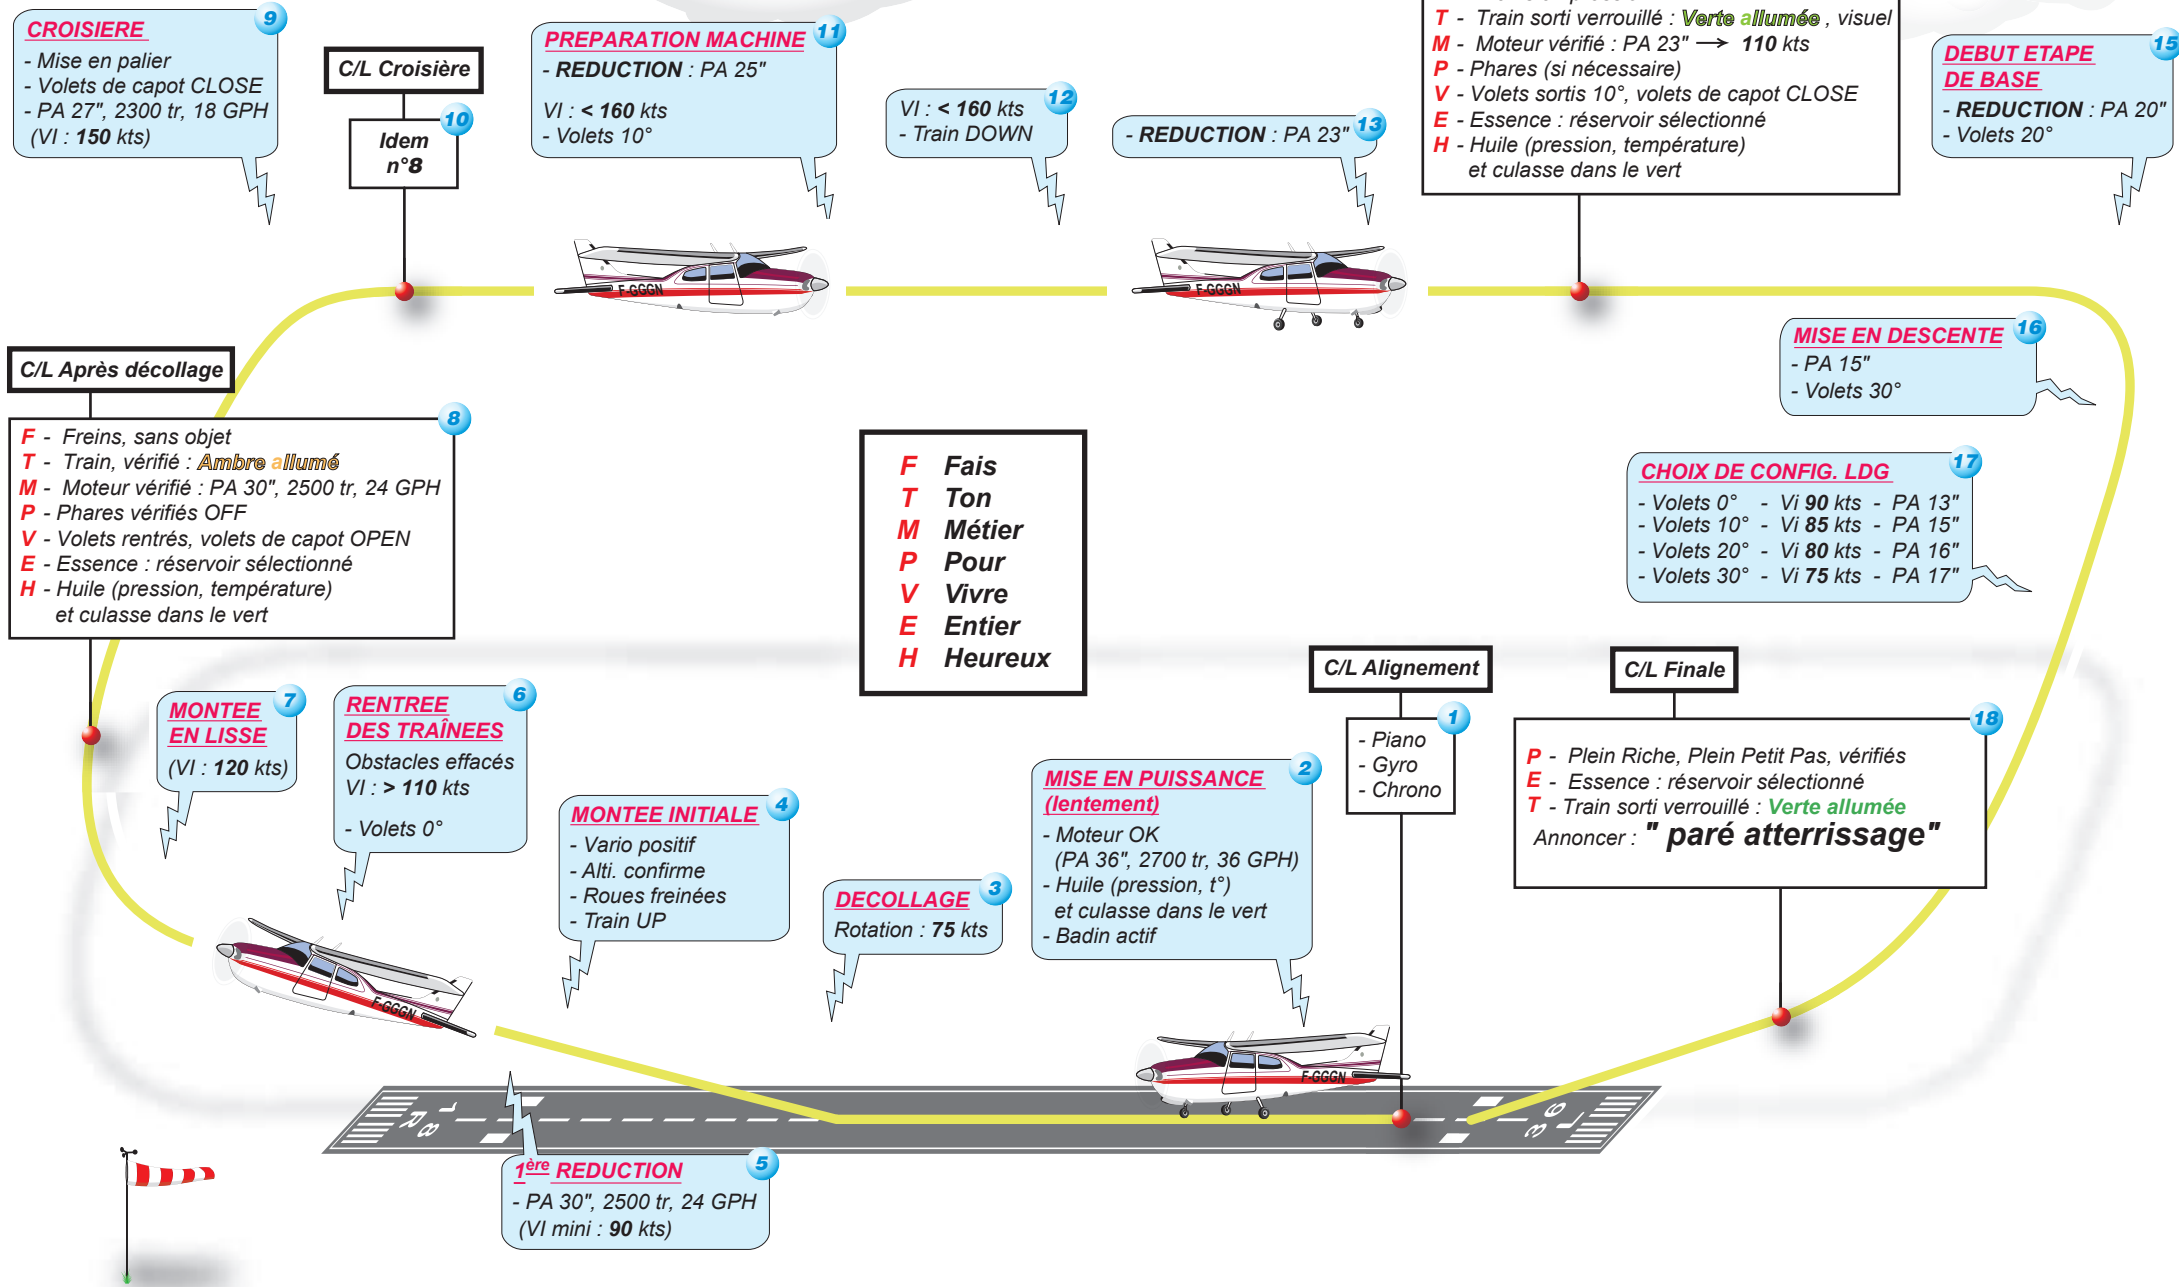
CROISIERE 9
- Mise en palier
- Volets de capot CLOSE
- PA 27", 2300 tr, 18 GPH
(VI : 150 kts)

C/L Croisière

Idem n°8 10

PREPARATION MACHINE 11
- REDUCTION : PA 25"
VI : < 160 kts
- Volets 10°

VI : < 160 kts 12
- Train DOWN

- REDUCTION : PA 23" 13

T - Train sorti verrouillé : Verte allumée , visuel
M - Moteur vérifié : PA 23" ⟶ 110 kts
P - Phares (si nécessaire)
V - Volets sortis 10°, volets de capot CLOSE
E - Essence : réservoir sélectionné
H - Huile (pression, température) et culasse dans le vert

DEBUT ETAPE DE BASE 15
- REDUCTION : PA 20"
- Volets 20°

F-GGGN

F-GGGN

C/L Après décollage

8
F - Freins, sans objet
T - Train, vérifié : Ambre allumé
M - Moteur vérifié : PA 30", 2500 tr, 24 GPH
P - Phares vérifiés OFF
V - Volets rentrés, volets de capot OPEN
E - Essence : réservoir sélectionné
H - Huile (pression, température) et culasse dans le vert

F Fais
T Ton
M Métier
P Pour
V Vivre
E Entier
H Heureux

MISE EN DESCENTE 16
- PA 15"
- Volets 30°

CHOIX DE CONFIG. LDG 17
- Volets 0° - Vi 90 kts - PA 13"
- Volets 10° - Vi 85 kts - PA 15"
- Volets 20° - Vi 80 kts - PA 16"
- Volets 30° - Vi 75 kts - PA 17"

C/L Alignement

C/L Finale

MONTEE EN LISSE 7
(VI : 120 kts)

RENTREE DES TRAÎNEES 6
Obstacles effacés
VI : > 110 kts
- Volets 0°

MONTEE INITIALE 4
- Vario positif
- Alti. confirme
- Roues freinées
- Train UP

DECOLLAGE 3
Rotation : 75 kts

MISE EN PUISSANCE (lentement) 2
- Moteur OK
(PA 36", 2700 tr, 36 GPH)
- Huile (pression, t°) et culasse dans le vert
- Badin actif

1
- Piano
- Gyro
- Chrono

18
P - Plein Riche, Plein Petit Pas, vérifiés
E - Essence : réservoir sélectionné
T - Train sorti verrouillé : Verte allumée
Annoncer : " paré atterrissage"

F-GGGN

F-GGGN

18

36

1ère REDUCTION 5
- PA 30", 2500 tr, 24 GPH
(VI mini : 90 kts)